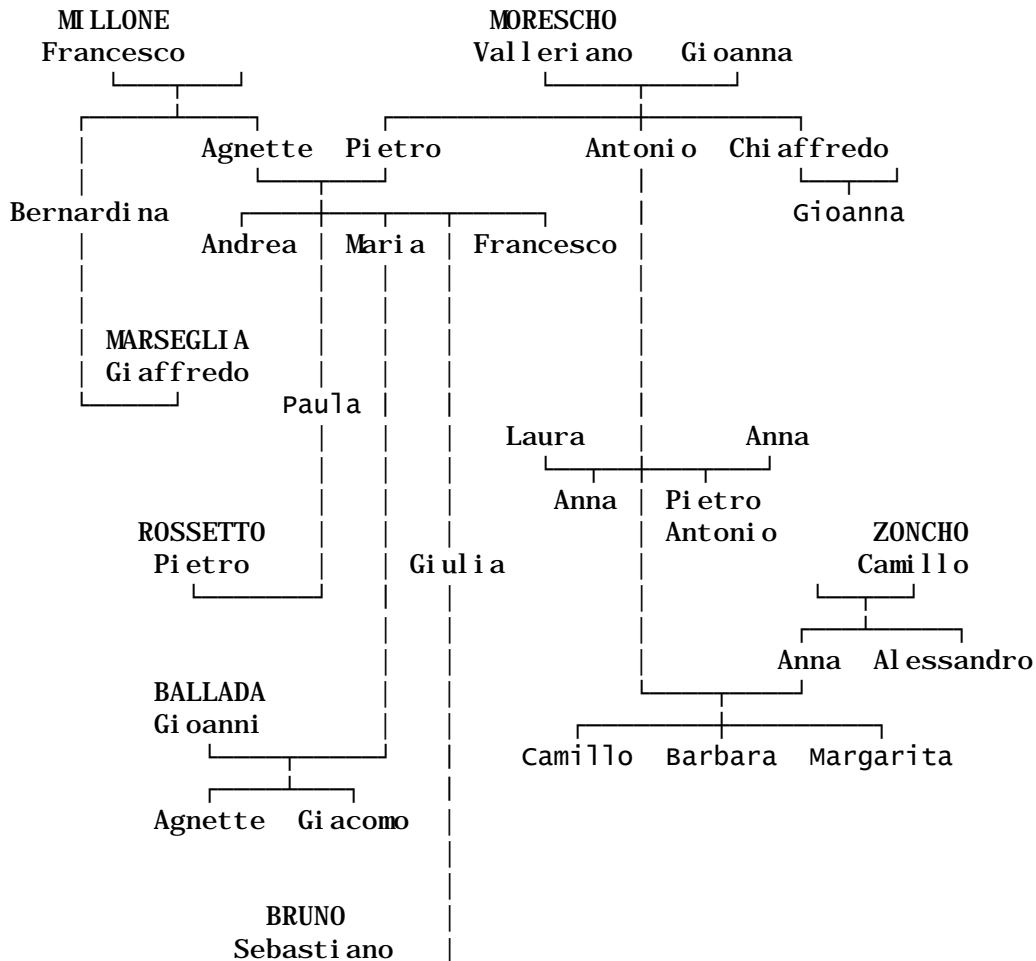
MILLONE
Francesco

MORESCHO
Valleriano Gioanna

Bernardina

Agnette Pietro

Antonio

Chiaffredo

Gioanna

Andrea

Maria

Francesco

MARSEGLIA
Giaffredo

Paula

Laura

Anna

Anna

Pietro
Antonio

ROSSETTO
Pietro

Giulia

ZONCHO
Camillo

Anna

Alessandro

BALLADA
Gioanni

Camillo Barbara Margarita

Agnette Giacomo

BRUNO
Sebastiano